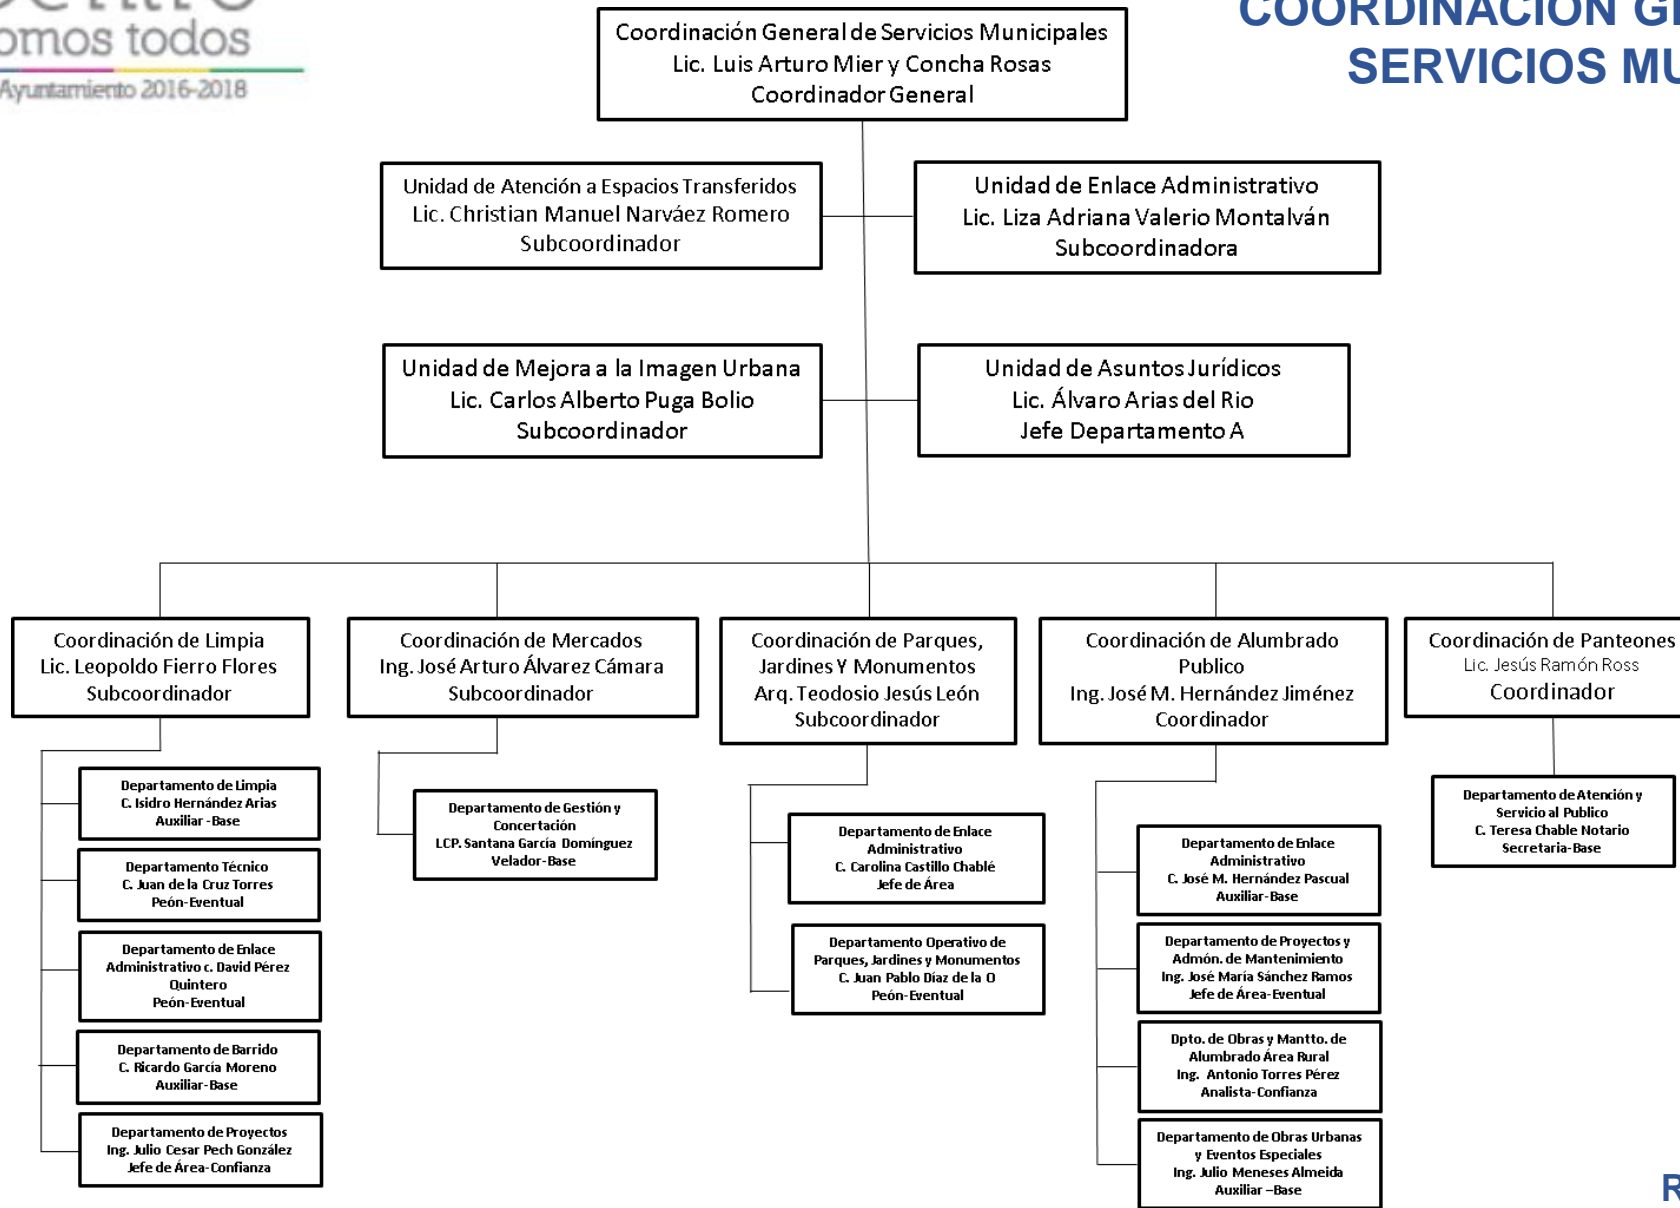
omos todos
Ayuntamiento 2016-2018

COORDINACIÓN G
SERVICIOS MU

Coordinación General de Servicios Municipales
Lic. Luis Arturo Mier y Concha Rosas
Coordinador General

Unidad de Atención a Espacios Transferidos
Lic. Christian Manuel Narváez Romero
Subcoordinador

Unidad de Enlace Administrativo
Lic. Liza Adriana Valerio Montalván
Subcoordinadora

Unidad de Mejora a la Imagen Urbana
Lic. Carlos Alberto Puga Bolio
Subcoordinador

Unidad de Asuntos Jurídicos
Lic. Álvaro Arias del Rio
Jefe Departamento A

Coordinación de Limpia
Lic. Leopoldo Fierro Flores
Subcoordinador

Coordinación de Mercados
Ing. José Arturo Álvarez Cámara
Subcoordinador

Coordinación de Parques, Jardines Y Monumentos
Arq. Teodosio Jesús León
Subcoordinador

Coordinación de Alumbrado Publico
Ing. José M. Hernández Jiménez
Coordinador

Coordinación de Panteones
Lic. Jesús Ramón Ross
Coordinador

Departamento de Limpia
C. Isidro Hernández Arias
Auxiliar -Base

Departamento Técnico
C. Juan de la Cruz Torres
Peón-Eventual

Departamento de Enlace Administrativo c. David Pérez Quintero
Peón-Eventual

Departamento de Barrido
C. Ricardo García Moreno
Auxiliar-Base

Departamento de Proyectos
Ing. Julio Cesar Pech González
Jefe de Área-Confianza

Departamento de Gestión y Concertación
LCP. Santana García Domínguez
Velador-Base

Departamento de Enlace Administrativo
C. Carolina Castillo Chablé
Jefe de Área

Departamento Operativo de Parques, Jardines y Monumentos
C. Juan Pablo Díaz de la O
Peón-Eventual

Departamento de Enlace Administrativo
C. José M. Hernández Pascual
Auxiliar-Base

Departamento de Proyectos y Admón. de Mantenimiento
Ing. José María Sánchez Ramos
Jefe de Área-Eventual

Dpto. de Obras y Mantto. de Alumbrado Área Rural
Ing. Antonio Torres Pérez
Analista-Confianza

Departamento de Obras Urbanas y Eventos Especiales
Ing. Julio Meneses Almeida
Auxiliar –Base

Departamento de Atención y Servicio al Publico
C. Teresa Chable Notario
Secretaria-Base

R